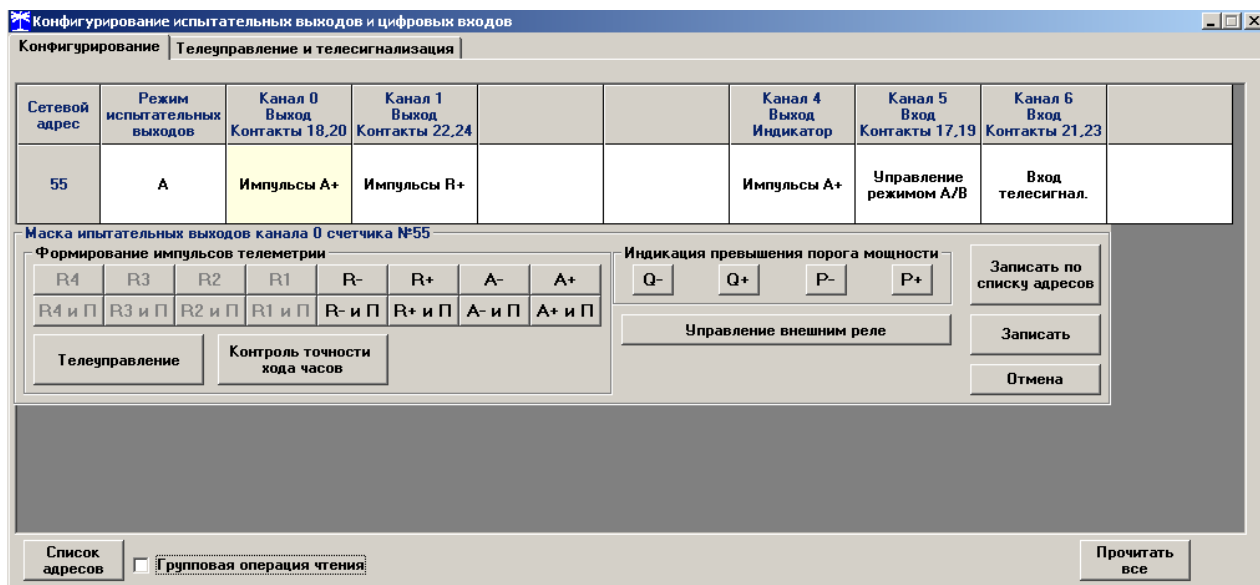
Конфигурирование испытательных выходов и цифровых входов

Конфигурирование | Телеуправление и телесигнализация

| Сетевой адрес | Режим испытательных выходов | Канал 0 Выход Контакты 18,20 | Канал 1 Выход Контакты 22,24 | | | Канал 4 Выход Индикатор | Канал 5 Вход Контакты 17,19 | Канал 6 Вход Контакты 21,23 | |
|---|---|---|---|---|---|---|---|---|---|
| 55 | A | Импульсы А+ | Импульсы R+ | | | Импульсы А+ | Управление режимом A/B | Вход телесигнал. | |

Маска ипытательных выходов канала 0 счетчика №55

Формирование импульсов телеметрии

R4 R3 R2 R1 R- R+ A- A+

R4 и П R3 и П R2 и П R1 и П R- и П R+ и П A- и П A+ и П

Телеуправление

Контроль точности хода часов

Индикация превышения порога мощности

Q- Q+ P- P+

Управление внешним реле

Записать по списку адресов

Записать

Отмена

Список адресов

Групповая операция чтения

Прочитать все